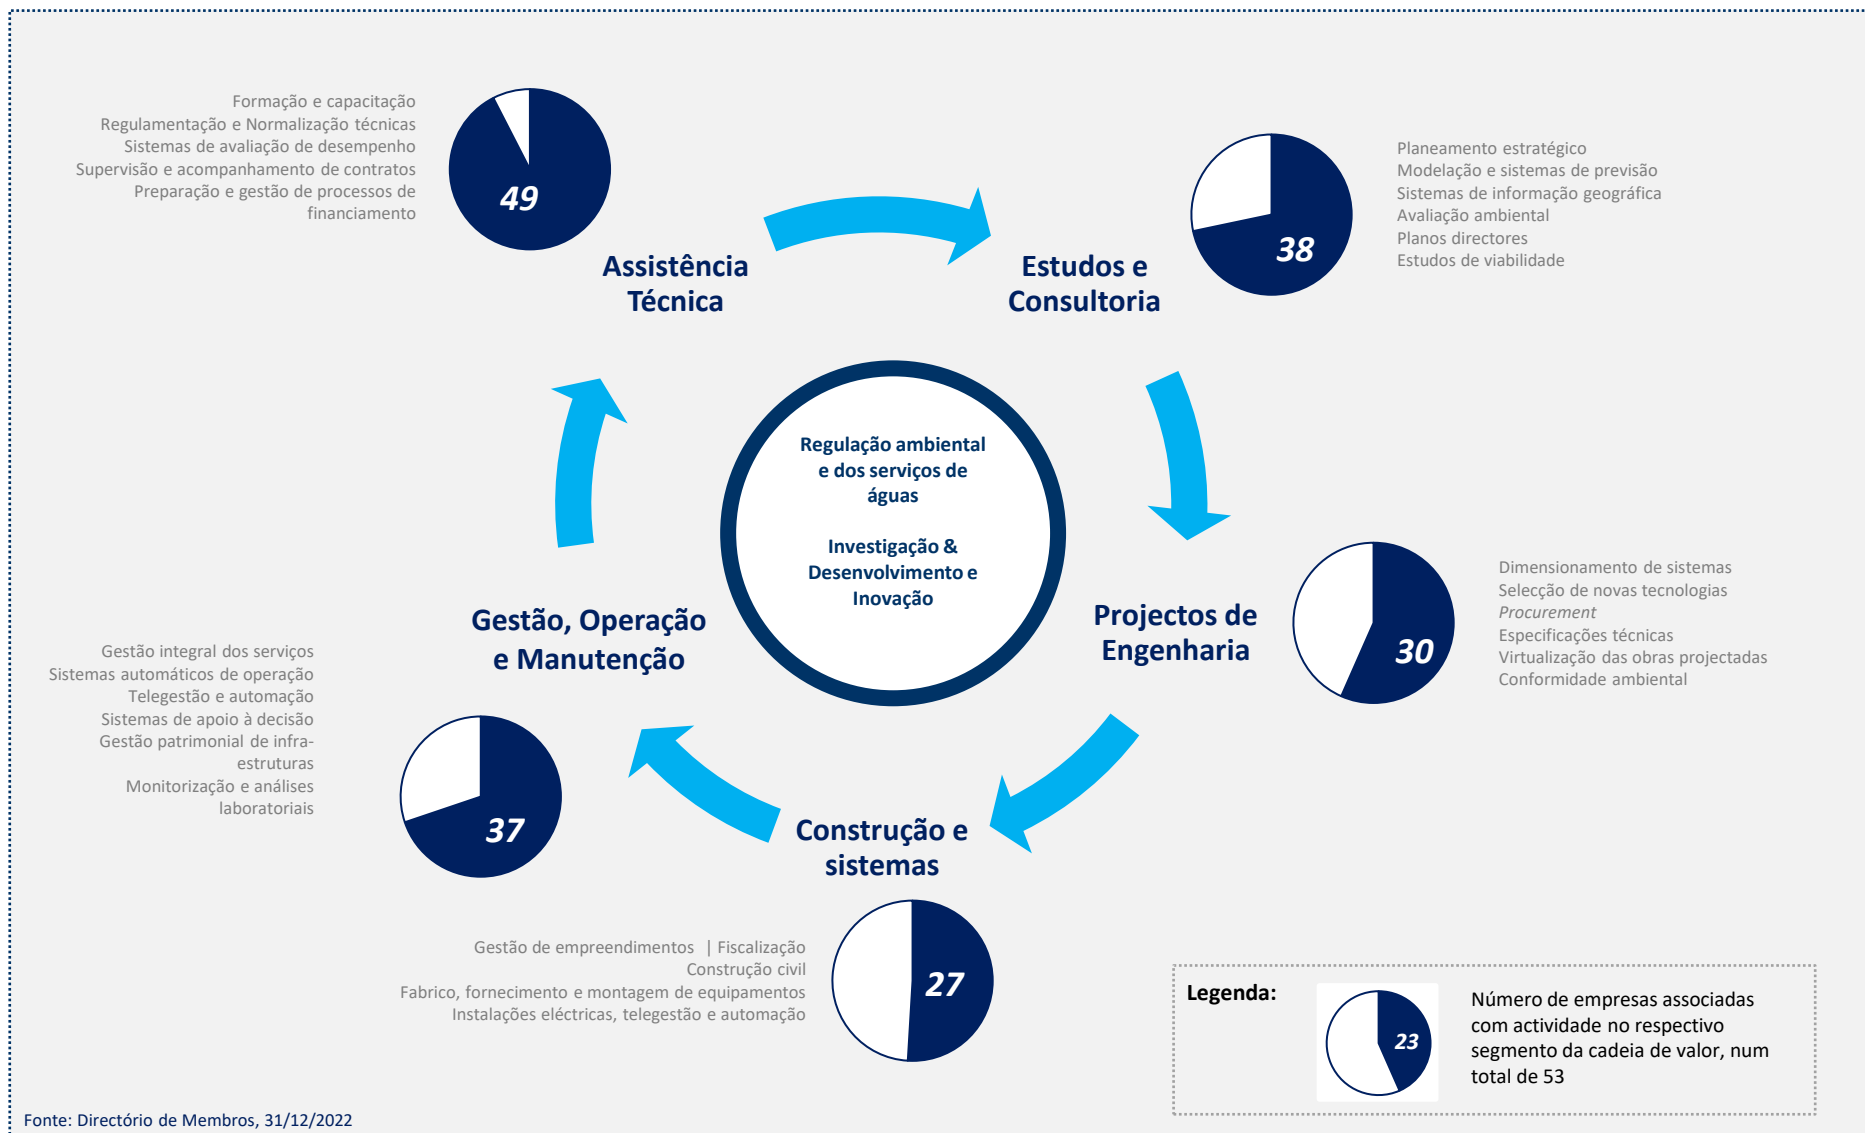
Formação e capacitação
Regulamentação e Normalização técnicas
Sistemas de avaliação de desempenho
Supervisão e acompanhamento de contratos
Preparação e gestão de processos de financiamento

49

Assistência Técnica

Estudos e Consultoria

38

Planeamento estratégico
Modelação e sistemas de previsão
Sistemas de informação geográfica
Avaliação ambiental
Planos directores
Estudos de viabilidade

Regulação ambiental e dos serviços de águas

Investigação & Desenvolvimento e Inovação

Projectos de Engenharia

30

Dimensionamento de sistemas
Selecção de novas tecnologias
Procurement
Especificações técnicas
Virtualização das obras projectadas
Conformidade ambiental

Gestão, Operação e Manutenção

Gestão integral dos serviços
Sistemas automáticos de operação
Telegestão e automação
Sistemas de apoio à decisão
Gestão patrimonial de infraestruturas
Monitorização e análises laboratoriais

37

Construção e sistemas

27

Gestão de empreendimentos | Fiscalização
Construção civil
Fabrico, fornecimento e montagem de equipamentos
Instalações eléctricas, telegestão e automação

Legenda:

23

Número de empresas associadas com actividade no respectivo segmento da cadeia de valor, num total de 53

Fonte: Directório de Membros, 31/12/2022